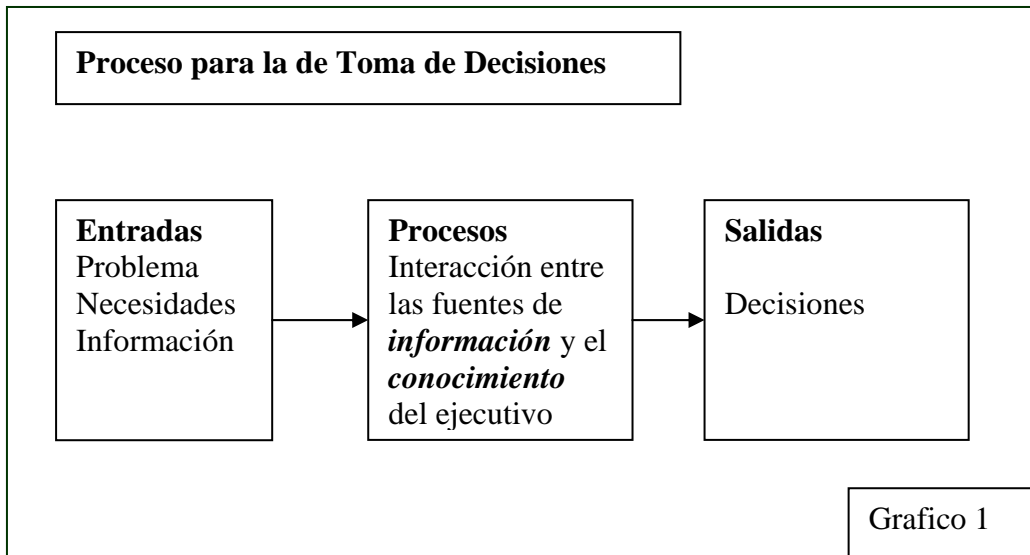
**Proceso para la de Toma de Decisiones**

**Entradas**
Problema
Necesidades
Información

**Procesos**
Interacción entre las fuentes de ***información*** y el ***conocimiento*** del ejecutivo

**Salidas**

Decisiones

Grafico 1